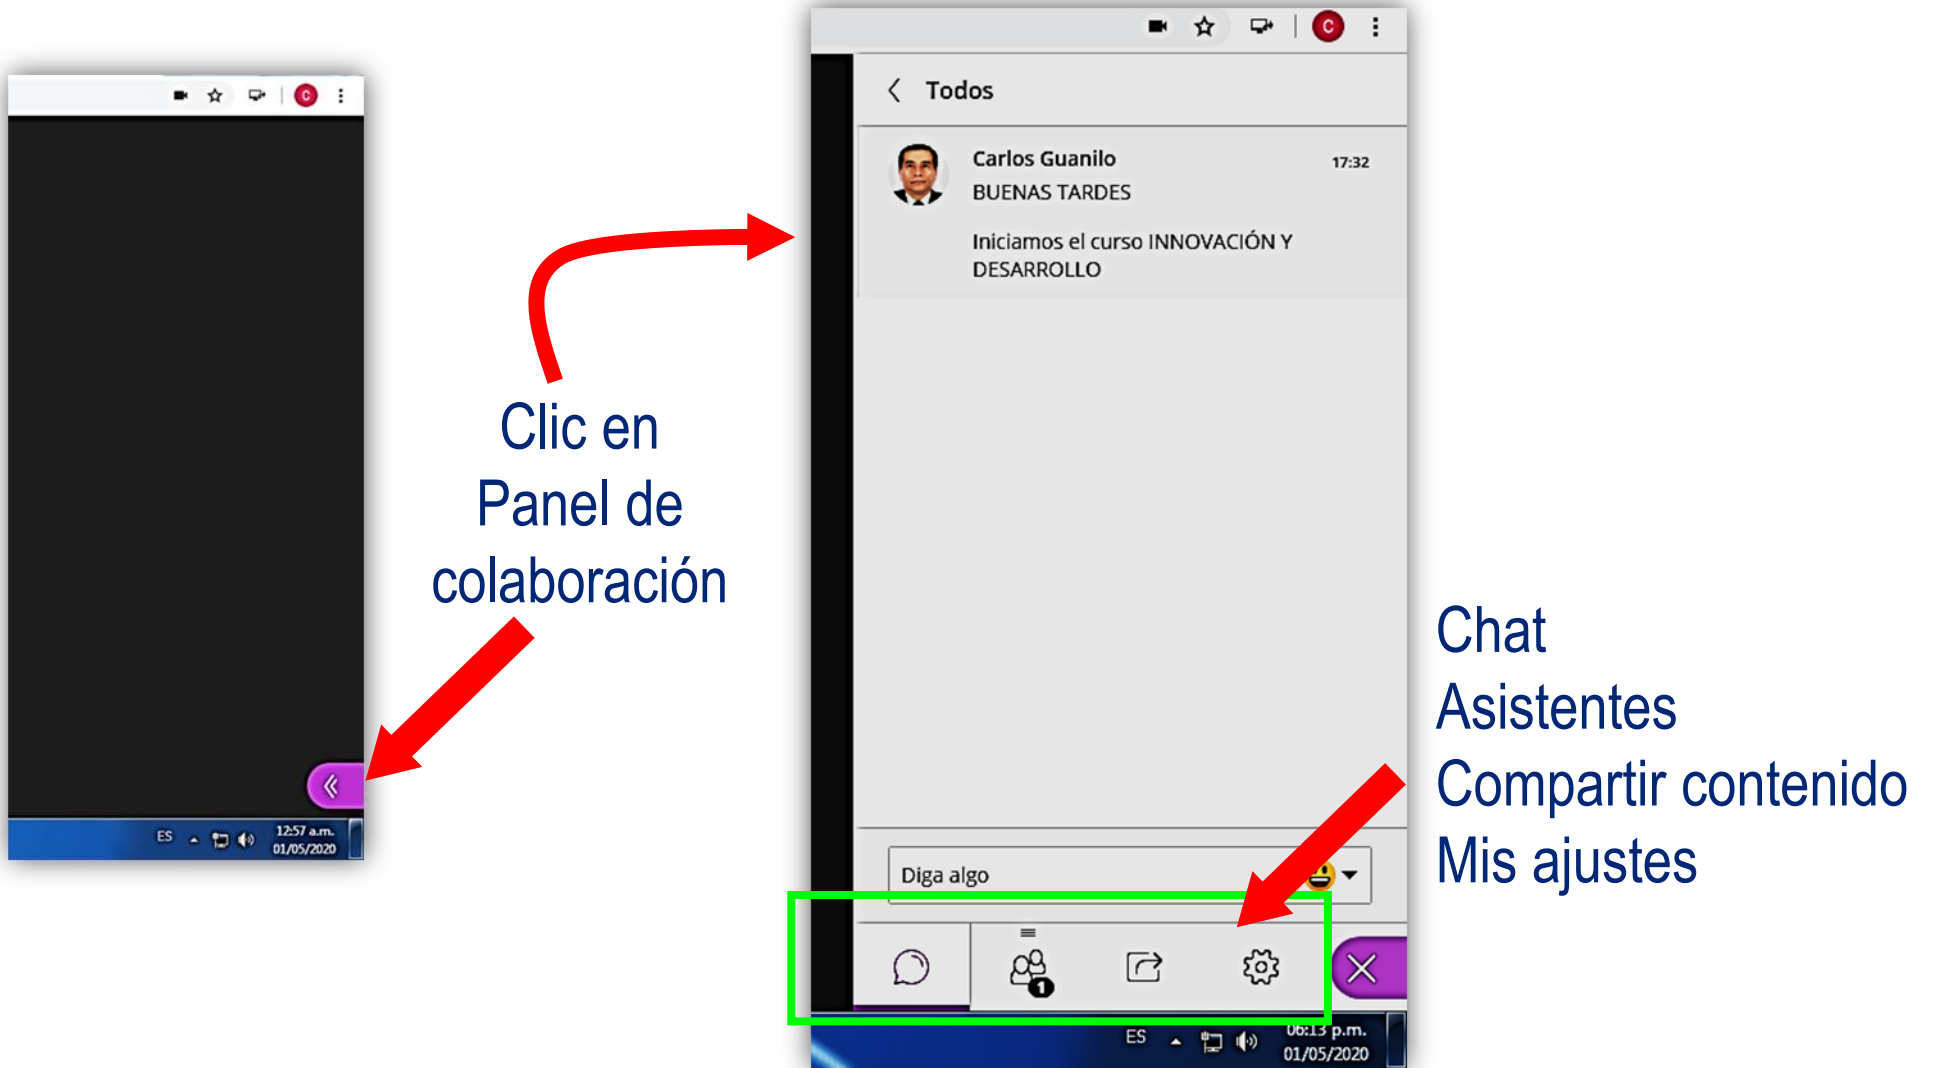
C

ES
12:57 a.m.
01/05/2020

Clic en Panel de colaboración

C

Todos

Carlos Guanilo
17:32
BUENAS TARDES

Iniciamos el curso INNOVACIÓN Y DESARROLLO

Diga algo

1

ES
06:13 p.m.
01/05/2020

Chat
Asistentes
Compartir contenido
Mis ajustes